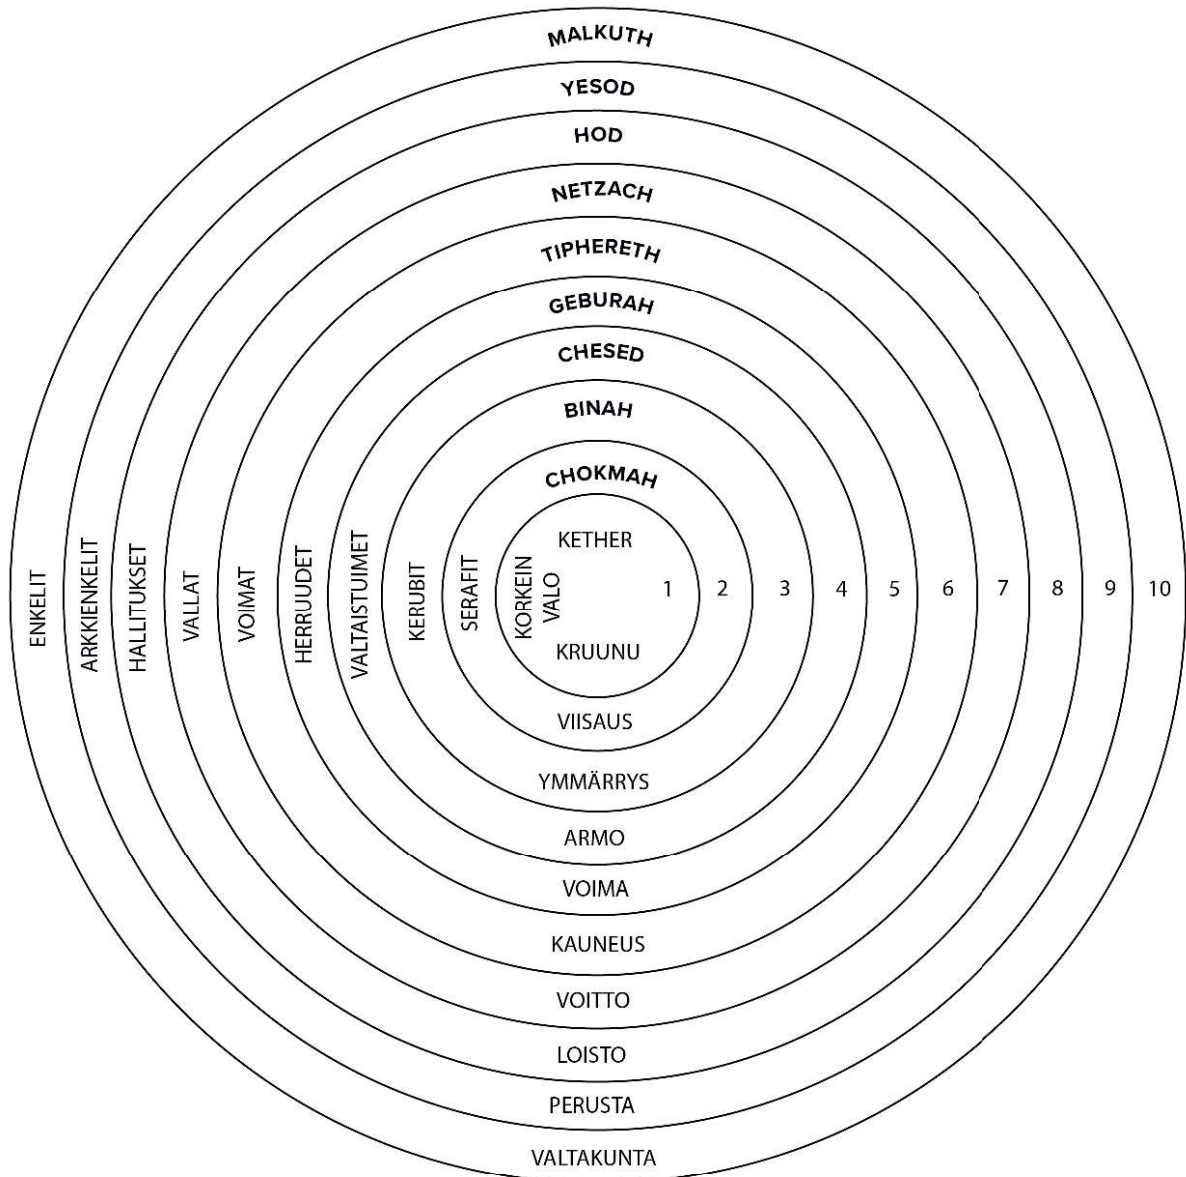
MALKUTH
YESOD
HOD
NETZACH
TIPHERETH
GEBURAH
CHESED
BINAH
CHOKMAH
KETHER

ENKELIT
ARKKIENKELIT
HALLITUKSET
VALLAT
VOIMAT
HERRUUDET
VALTAISTUIMET
KERUBIT
SERAFIT
KORKEIN VALO

1 2 3 4 5 6 7 8 9 10

KRUUNU
VIISAUS
YMMÄRRYS
ARMO
VOIMA
KAUNEUS
VOITTO
LOISTO
PERUSTA
VALTAKUNTA